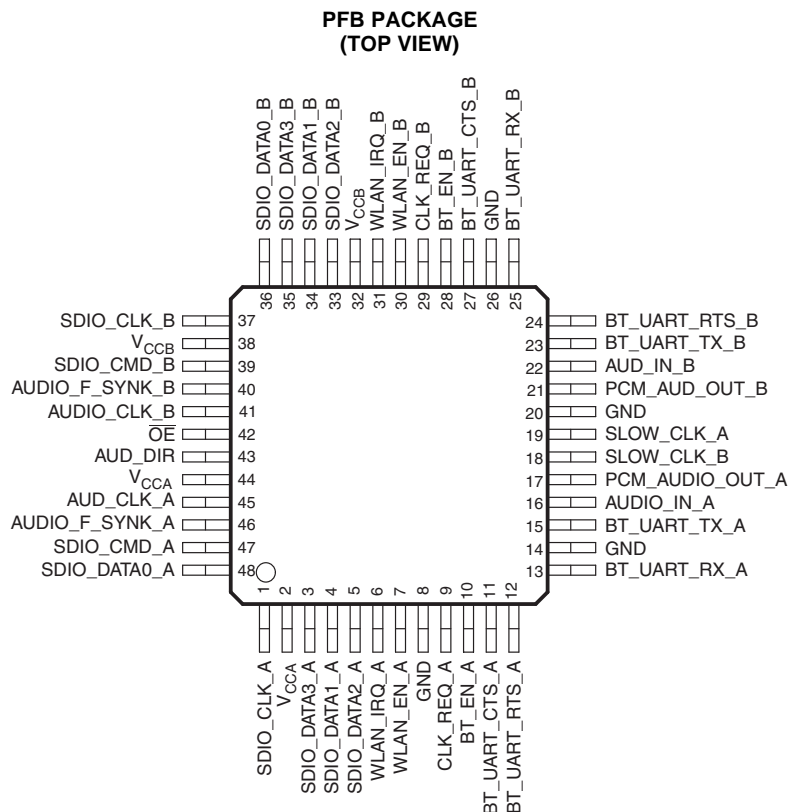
PFB PACKAGE
(TOP VIEW)

SDIO_DATA0_B 36
SDIO_DATA3_B 35
SDIO_DATA1_B 34
SDIO_DATA2_B 33
$V_{CCB}$ 32
WLAN_IRQ_B 31
WLAN_EN_B 30
CLK_REQ_B 29
BT_EN_B 28
BT_UART_CTS_B 27
GND 26
BT_UART_RX_B 25

SDIO_CLK_B 37
$V_{CCB}$ 38
SDIO_CMD_B 39
AUDIO_F_SYNK_B 40
AUDIO_CLK_B 41
$\overline{OE}$ 42
AUD_DIR 43
$V_{CCA}$ 44
AUD_CLK_A 45
AUDIO_F_SYNK_A 46
SDIO_CMD_A 47
SDIO_DATA0_A 48

24 BT_UART_RTS_B
23 BT_UART_TX_B
22 AUD_IN_B
21 PCM_AUD_OUT_B
20 GND
19 SLOW_CLK_A
18 SLOW_CLK_B
17 PCM_AUDIO_OUT_A
16 AUDIO_IN_A
15 BT_UART_TX_A
14 GND
13 BT_UART_RX_A

1 SDIO_CLK_A
2 $V_{CCA}$
3 SDIO_DATA3_A
4 SDIO_DATA1_A
5 SDIO_DATA2_A
6 WLAN_IRQ_A
7 WLAN_EN_A
8 GND
9 CLK_REQ_A
10 BT_EN_A
11 BT_UART_CTS_A
12 BT_UART_RTS_A